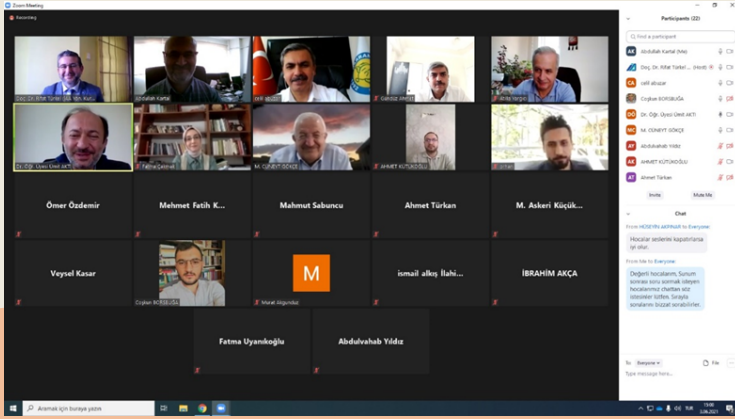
Zoom Meeting

Recording

Doç. Dr. Rıfat Türker (İİTA Yön. Kur.)

Abdullah Kartal

celil abuzar

Gündüz Akrep

Atilla Vergo

Dr. Öğr. Üyesi Ümit AKTİ

Fatma Çakmak

M. CÜNEYT GÖKÇE

AHMET KÜTÜKOĞLU

Ali Türk

Ömer Özdemir

Mehmet Fatih K...

Mahmut Sabuncu

Ahmet Türkan

M. Askeri Küçük...

Veysel Kasar

M

ismail alkış İlahi...

İBRAHİM AKÇA

Coşkun BORSBUĞA

Murat Akgündüz

Fatma Uyanıkoğlu

Abdulvahab Yıldız

Participants (22)

Find a participant

Abdullah Kartal (Me)

Doç. Dr. Rıfat Türker... (Host)

celil abuzar

Coşkun BORSBUĞA

Dr. Öğr. Üyesi Ümit AKTİ

M. CÜNEYT GÖKÇE

Abdulvahab Yıldız

AHMET KÜTÜKOĞLU

Ahmet Türkan

Invite

Mute Me

Chat

From HÜSEYİN AKPINAR to Everyone:
Hocalar seslerini kapatırlarsa iyi olur.

From Me to Everyone:
Değerli hocalarım, Sunum sonrası soru sormak isteyen hocalarımız chatten söz istesinler lütfen. Sırayla sorularını özgüle sorabilirler.

To: Everyone

File

Type message here...

Aramak için buraya yazın

13:00
3.06.2021